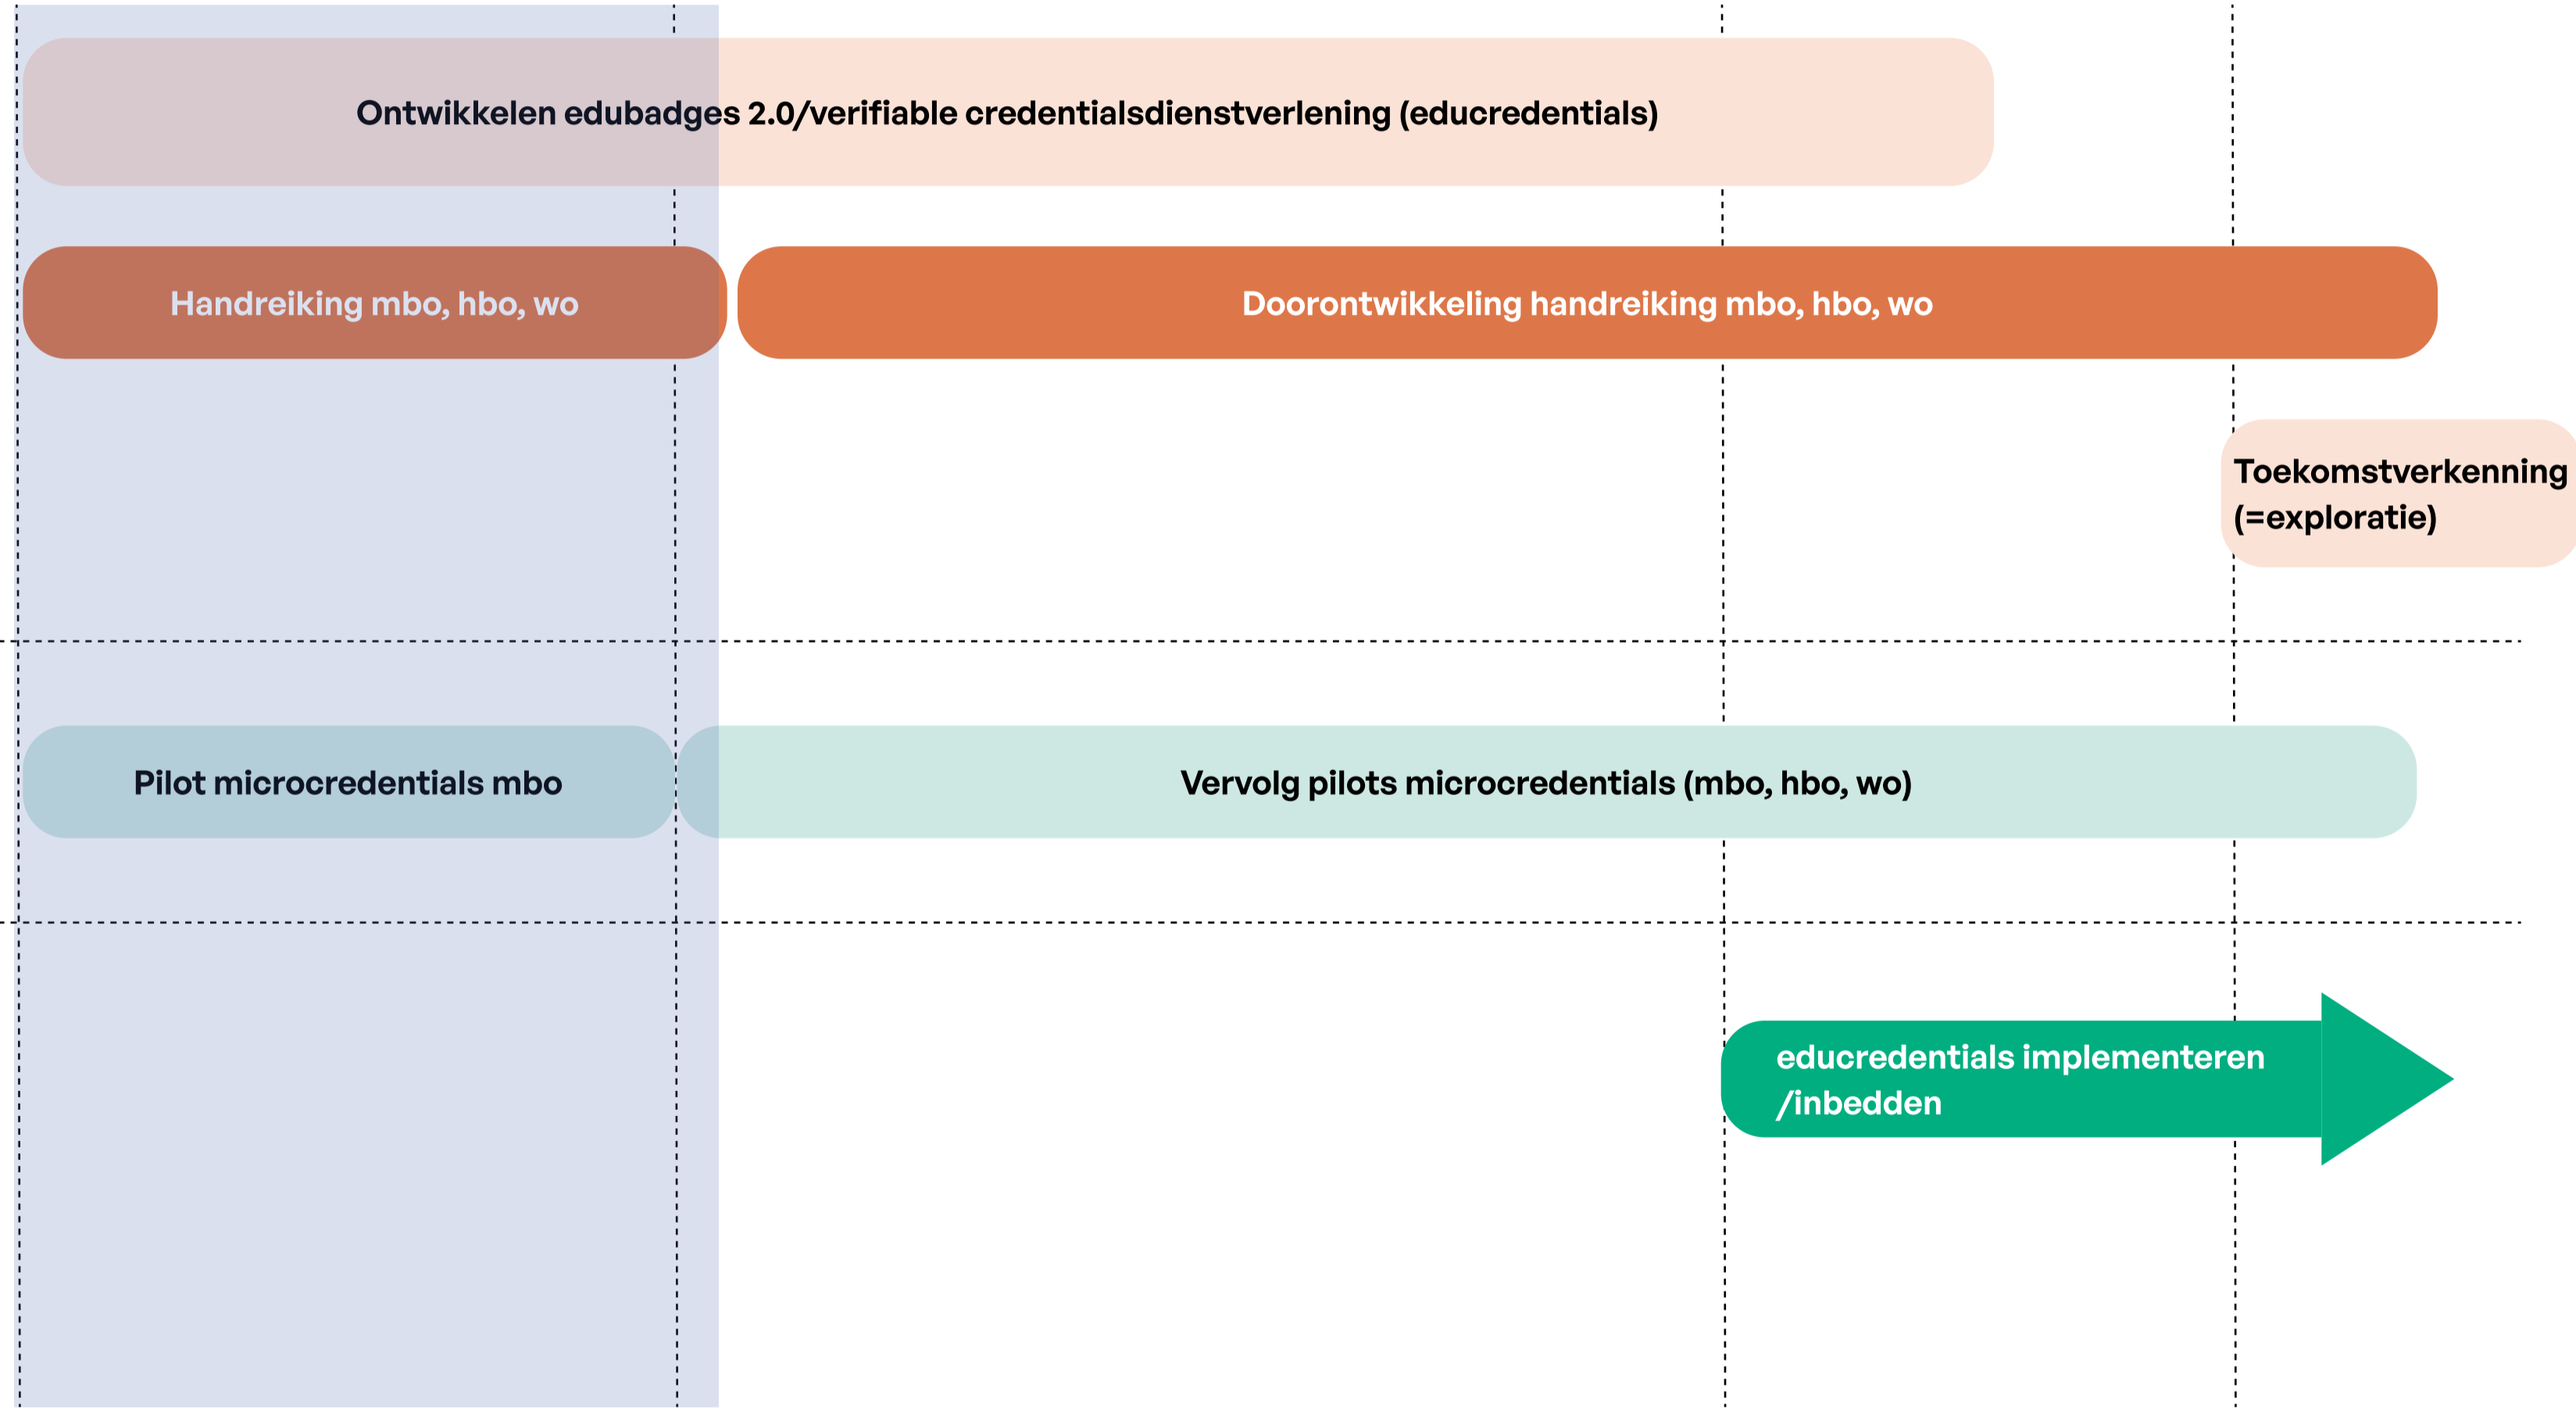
Ontwikkelen edubadges 2.0/verifiable credentialsdienstverlening (educredentials)

Handreiking mbo, hbo, wo

Doorontwikkeling handreiking mbo, hbo, wo

Toekomstverkenning (=exploratie)

Pilot microcredentials mbo

Vervolg pilots microcredentials (mbo, hbo, wo)

educredentials implementeren /inbedden